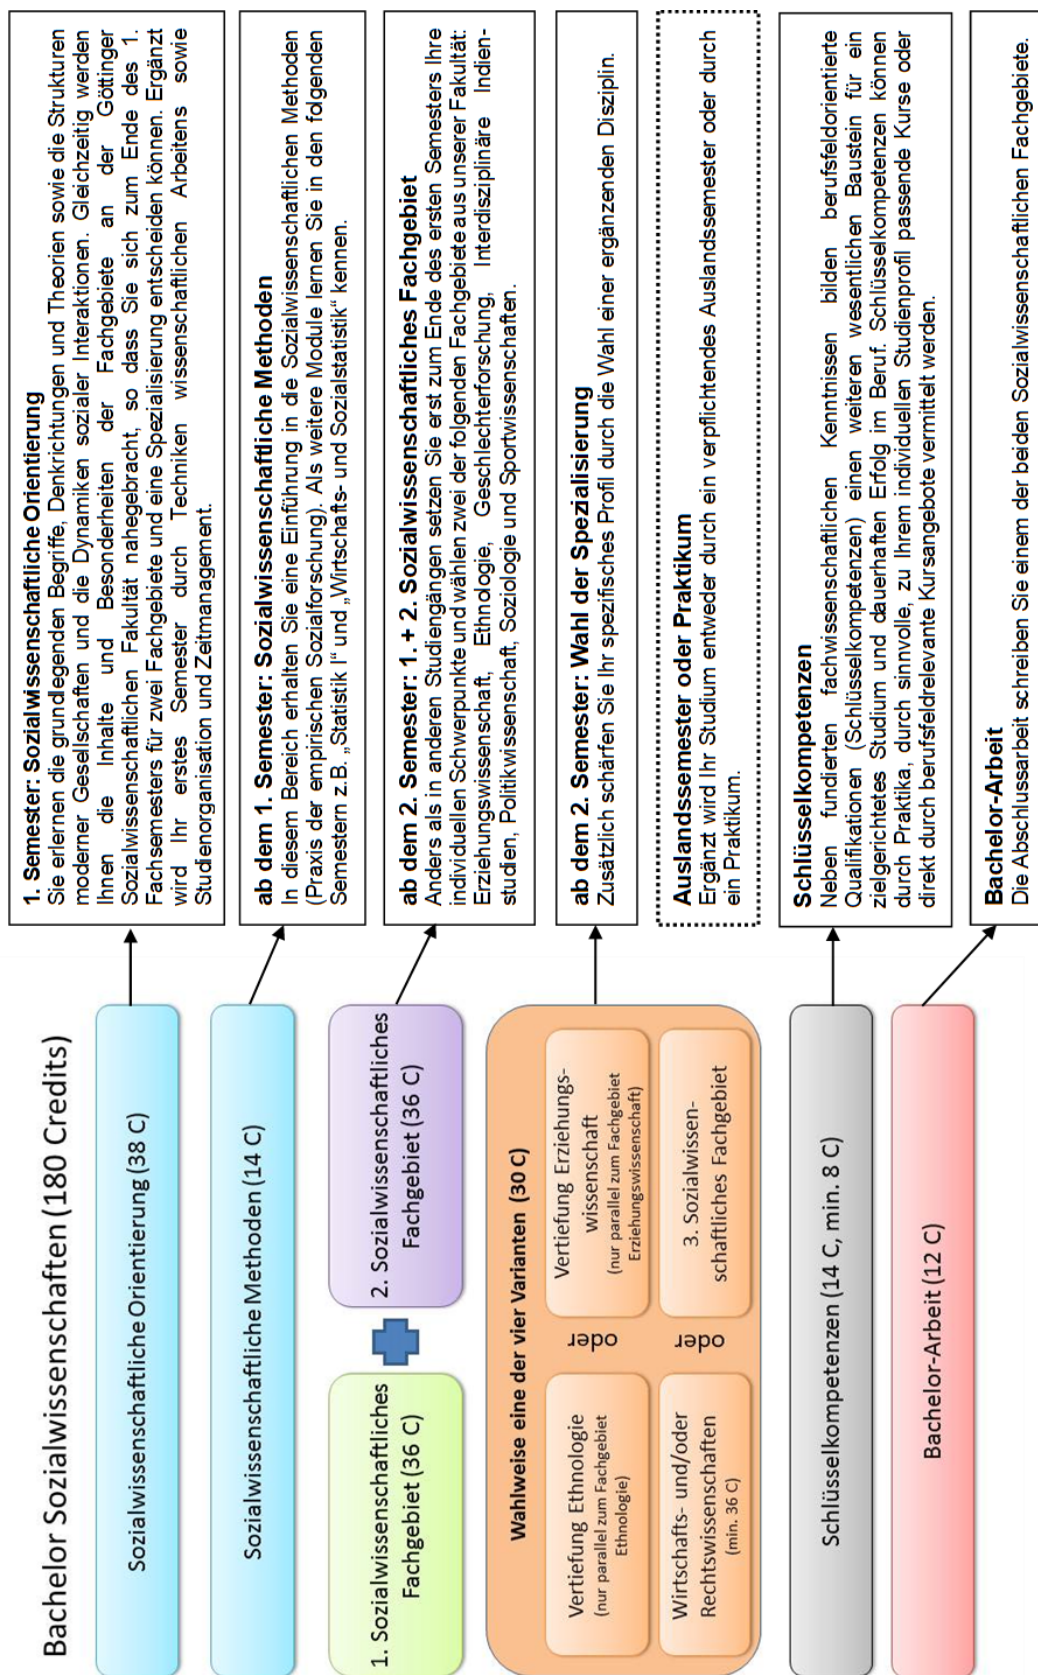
Bachelor Sozialwissenschaften (180 Credits)

Sozialwissenschaftliche Orientierung (38 C)

Sozialwissenschaftliche Methoden (14 C)

1. Sozialwissenschaftliches Fachgebiet (36 C)

2. Sozialwissenschaftliches Fachgebiet (36 C)

Wahlweise eine der vier Varianten (30 C)

Vertiefung Ethnologie (nur parallel zum Fachgebiet Ethnologie)

oder

Vertiefung Erziehungswissenschaft (nur parallel zum Fachgebiet Erziehungswissenschaft)

Wirtschafts- und/oder Rechtswissenschaften (min. 36 C)

oder

3. Sozialwissenschaftliches Fachgebiet

Schlüsselkompetenzen (14 C, min. 8 C)

Bachelor-Arbeit (12 C)

1. Semester: Sozialwissenschaftliche Orientierung
Sie erlernen die grundlegenden Begriffe, Denkrichtungen und Theorien sowie die Strukturen moderner Gesellschaften und die Dynamiken sozialer Interaktionen. Gleichzeitig werden Ihnen die Inhalte und Besonderheiten der Fachgebiete an der Göttinger Sozialwissenschaftlichen Fakultät nahegebracht, so dass Sie sich zum Ende des 1. Fachsemesters für zwei Fachgebiete und eine Spezialisierung entscheiden können. Ergänzt wird Ihr erstes Semester durch Techniken wissenschaftlichen Arbeitens sowie Studienorganisation und Zeitmanagement.

ab dem 1. Semester: Sozialwissenschaftliche Methoden
In diesem Bereich erhalten Sie eine Einführung in die Sozialwissenschaftlichen Methoden (Praxis der empirischen Sozialforschung). Als weitere Module lernen Sie in den folgenden Semestern z.B. „Statistik I" und „Wirtschafts- und Sozialstatistik" kennen.

ab dem 2. Semester: 1. + 2. Sozialwissenschaftliches Fachgebiet
Anders als in anderen Studiengängen setzen Sie erst zum Ende des ersten Semesters Ihre individuellen Schwerpunkte und wählen zwei der folgenden Fachgebiete aus unserer Fakultät: Erziehungswissenschaft, Ethnologie, Geschlechterforschung, Interdisziplinäre Indienstudien, Politikwissenschaft, Soziologie und Sportwissenschaften.

ab dem 2. Semester: Wahl der Spezialisierung
Zusätzlich schärfen Sie Ihr spezifisches Profil durch die Wahl einer ergänzenden Disziplin.

Auslandssemester oder Praktikum
Ergänzt wird Ihr Studium entweder durch ein verpflichtendes Auslandssemester oder durch ein Praktikum.

Schlüsselkompetenzen
Neben fundierten fachwissenschaftlichen Kenntnissen bilden berufsfeldorientierte Qualifikationen (Schlüsselkompetenzen) einen weiteren wesentlichen Baustein für ein zielgerichtetes Studium und dauerhaften Erfolg im Beruf. Schlüsselkompetenzen können durch Praktika, durch sinnvolle, zu Ihrem individuellen Studienprofil passende Kurse oder direkt durch berufsfeldrelevante Kursangebote vermittelt werden.

Bachelor-Arbeit
Die Abschlussarbeit schreiben Sie einem der beiden Sozialwissenschaftlichen Fachgebiete.